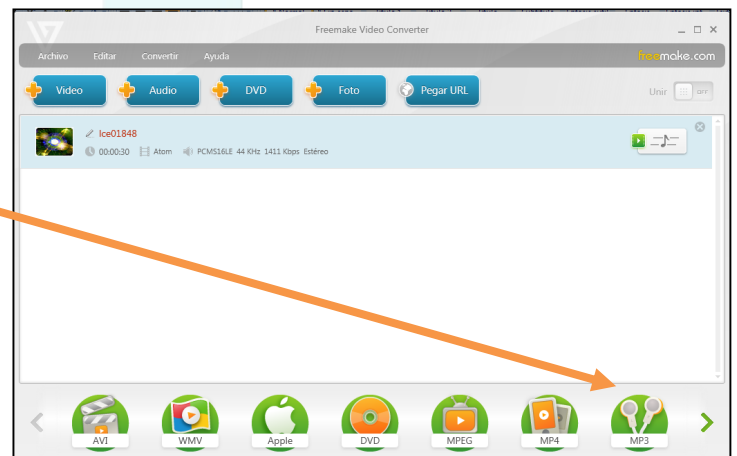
Freemake Video Converter

Archivo Editar Convertir Ayuda

freemake.com

Video Audio DVD Foto Pegar URL

Unir OFF

Ice01848

00:00:30 Atom PCMS16LE 44 KHz 1411 Kbps Estéreo

AVI WMV Apple DVD MPEG MP4 MP3